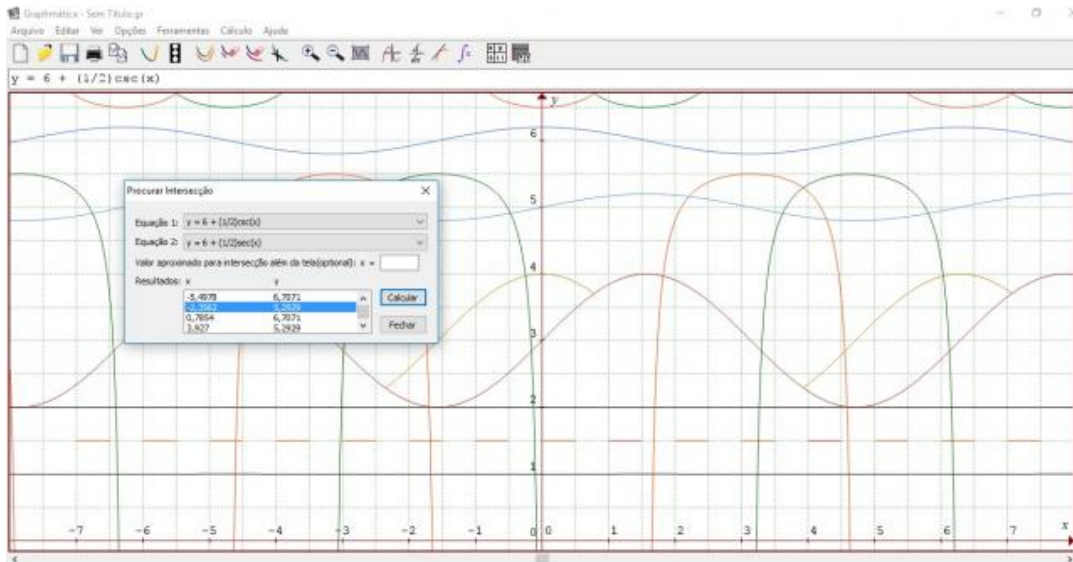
Graphmática - Sem Título.gr
Arquivo Editar Ver Opções Ferramentas Cálculo Ajuda

y = 6 + (1/2)csc(x)

Procurar Intersecção

Equação 1: y = 6 + (1/2)csc(x)
Equação 2: y = 6 + (1/2)sec(x)
Valor aproximado para intersecção além da tela(optional): x =
Resultados: x y

| x | y |
|---|---|
| -5,4978 | 6,7071 |
| -2,3562 | 5,2929 |
| 0,7854 | 6,7071 |
| 3,927 | 5,2929 |

Calcular
Fechar

y
6
5
4
3
2
1
0
x
-7 -6 -5 -4 -3 -2 -1 0 1 2 3 4 5 6 7